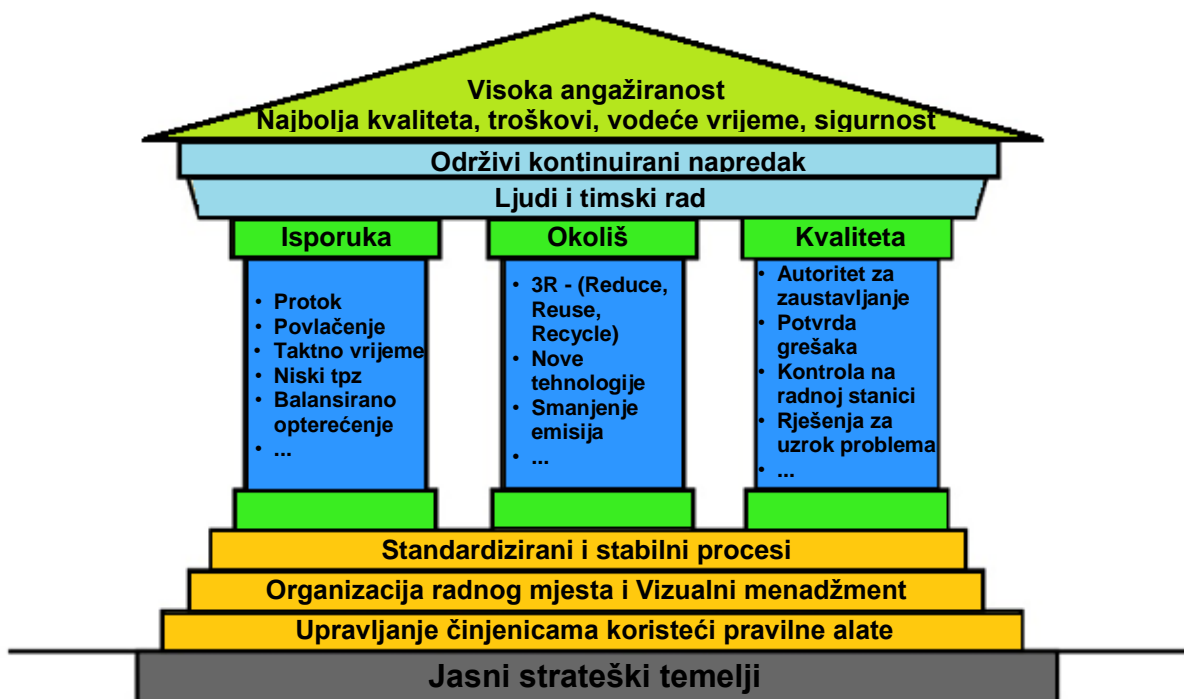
Visoka angažiranost
Najbolja kvaliteta, troškovi, vodeće vrijeme, sigurnost

Održivi kontinuirani napredak

Ljudi i timski rad

Isporuka
• Protok
• Povlačenje
• Taktno vrijeme
• Niski tpz
• Balansirano opterećenje
• ...

Okoliš
• 3R - (Reduce, Reuse, Recycle)
• Nove tehnologije
• Smanjenje emisija
• ...

Kvaliteta
• Autoritet za zaustavljanje
• Potvrda grešaka
• Kontrola na radnoj stanici
• Rješenja za uzrok problema
• ...

Standardizirani i stabilni procesi

Organizacija radnog mjesta i Vizualni menadžment

Upravljanje činjenicama koristeći pravilne alate

Jasni strateški temelji